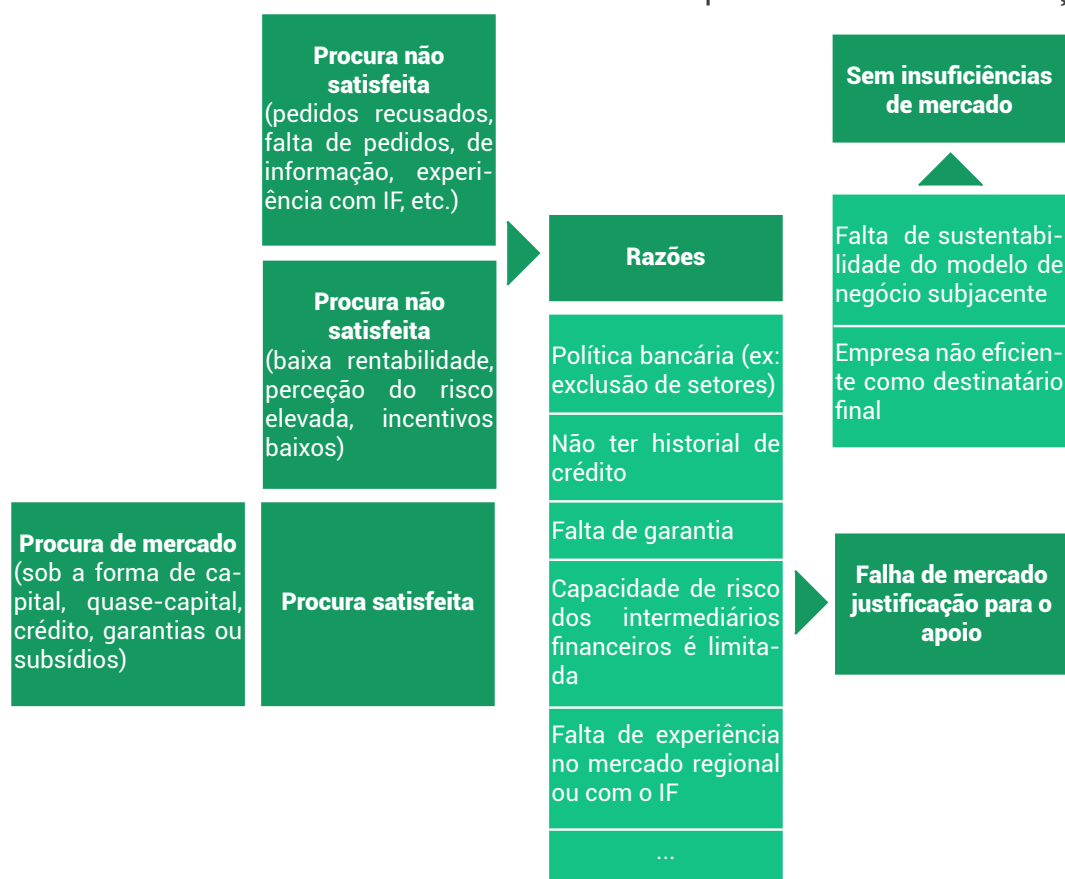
Procura não satisfeita
(pedidos recusados, falta de pedidos, de informação, experiência com IF, etc.)

Procura não satisfeita
(baixa rentabilidade, perceção do risco elevada, incentivos baixos)

Procura de mercado
(sob a forma de capital, quase-capital, crédito, garantias ou subsídios)

Procura satisfeita

Razões

Política bancária (ex: exclusão de setores)

Não ter historial de crédito

Falta de garantia

Capacidade de risco dos intermediários financeiros é limitada

Falta de experiência no mercado regional ou com o IF

...

Sem insuficiências de mercado

Falta de sustentabilidade do modelo de negócio subjacente

Empresa não eficiente como destinatário final

Falha de mercado justificação para o apoio